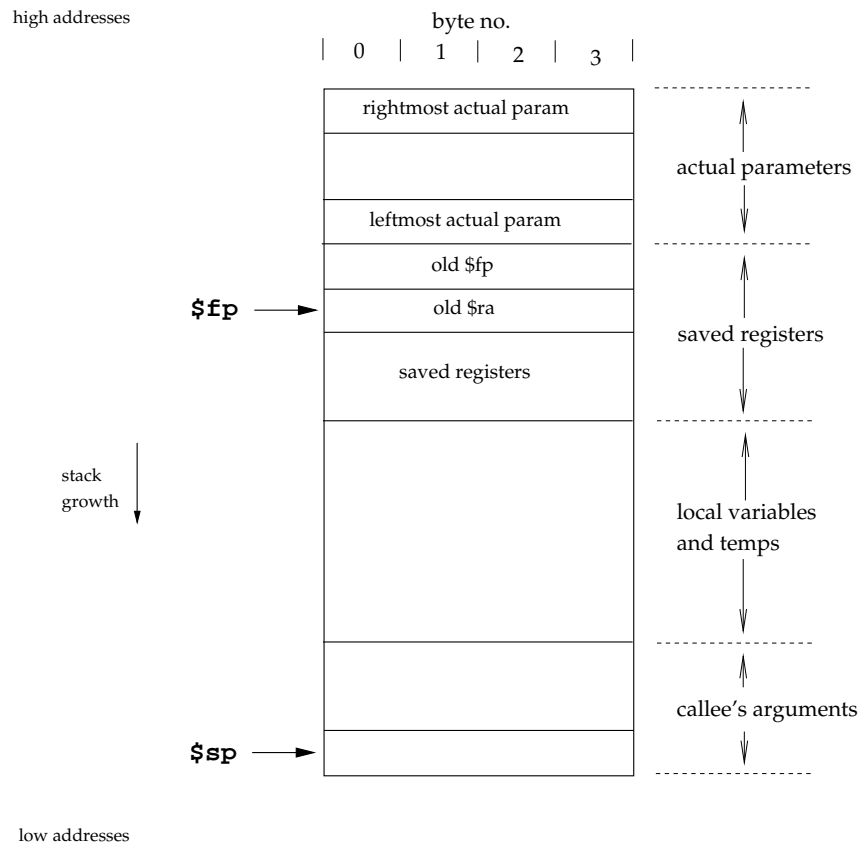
high addresses

byte no.

0 1 2 3

rightmost actual param

leftmost actual param

old \$fp

\$fp

old \$ra

saved registers

actual parameters

saved registers

stack growth

local variables and temps

callee's arguments

\$sp

low addresses